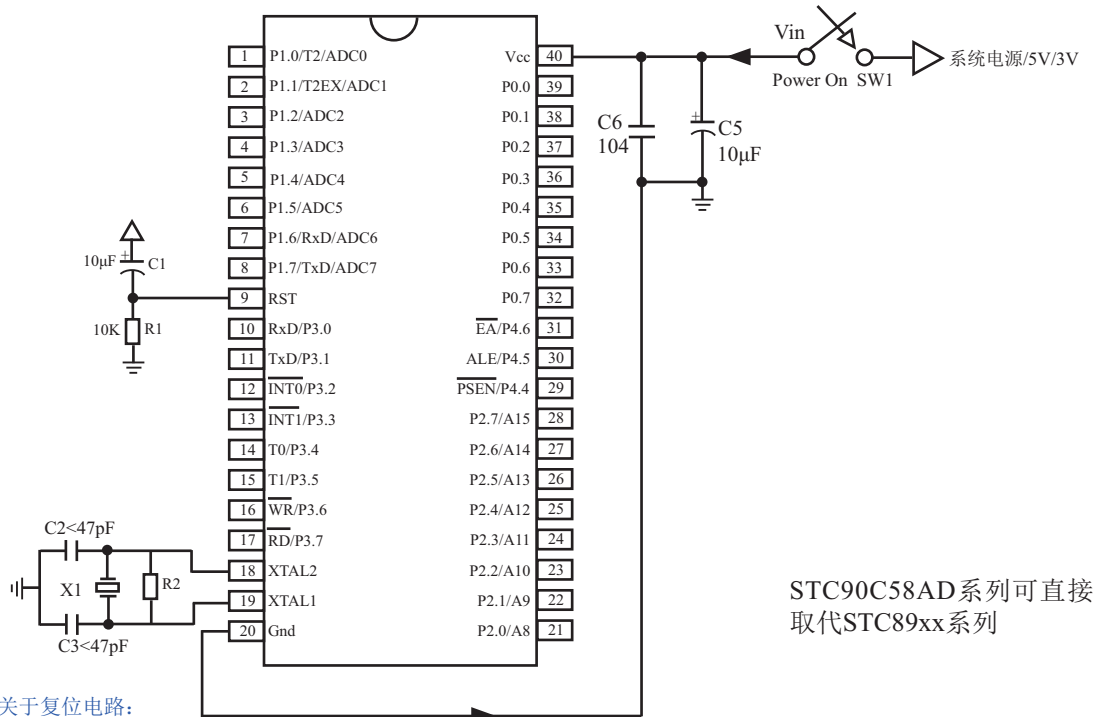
Vin

Power On SW1

系统电源/5V/3V

| 1 | P1.0/T2/ADC0 | Vcc | 40 |
|---|---|---|---|
| 2 | P1.1/T2EX/ADC1 | P0.0 | 39 |
| 3 | P1.2/ADC2 | P0.1 | 38 |
| 4 | P1.3/ADC3 | P0.2 | 37 |
| 5 | P1.4/ADC4 | P0.3 | 36 |
| 6 | P1.5/ADC5 | P0.4 | 35 |
| 7 | P1.6/RxD/ADC6 | P0.5 | 34 |
| 8 | P1.7/TxD/ADC7 | P0.6 | 33 |
| 9 | RST | P0.7 | 32 |
| 10 | RxD/P3.0 | $\overline{EA}$/P4.6 | 31 |
| 11 | TxD/P3.1 | ALE/P4.5 | 30 |
| 12 | $\overline{INT0}$/P3.2 | $\overline{PSEN}$/P4.4 | 29 |
| 13 | $\overline{INT1}$/P3.3 | P2.7/A15 | 28 |
| 14 | T0/P3.4 | P2.6/A14 | 27 |
| 15 | T1/P3.5 | P2.5/A13 | 26 |
| 16 | $\overline{WR}$/P3.6 | P2.4/A12 | 25 |
| 17 | $\overline{RD}$/P3.7 | P2.3/A11 | 24 |
| 18 | XTAL2 | P2.2/A10 | 23 |
| 19 | XTAL1 | P2.1/A9 | 22 |
| 20 | Gnd | P2.0/A8 | 21 |

C6
104

C5
10μF

10μF C1

10K R1

C2<47pF

X1

R2

C3<47pF

STC90C58AD系列可直接取代STC89xx系列

关于复位电路：